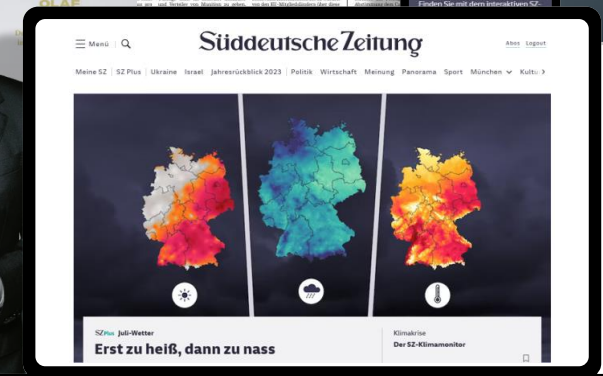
Menü

Süddeutsche Zeitung

Abos Logout

Meine SZ | SZ Plus | Ukraine | Israel | Jahresrückblick 2023 | Politik | Wirtschaft | Meinung | Panorama | Sport | München | Kultu

SZ Plus Juli-Wetter

Erst zu heiß, dann zu nass

Klimakrise

Der SZ-Klimamonitor

Finden Sie mit dem interaktiven SZ-